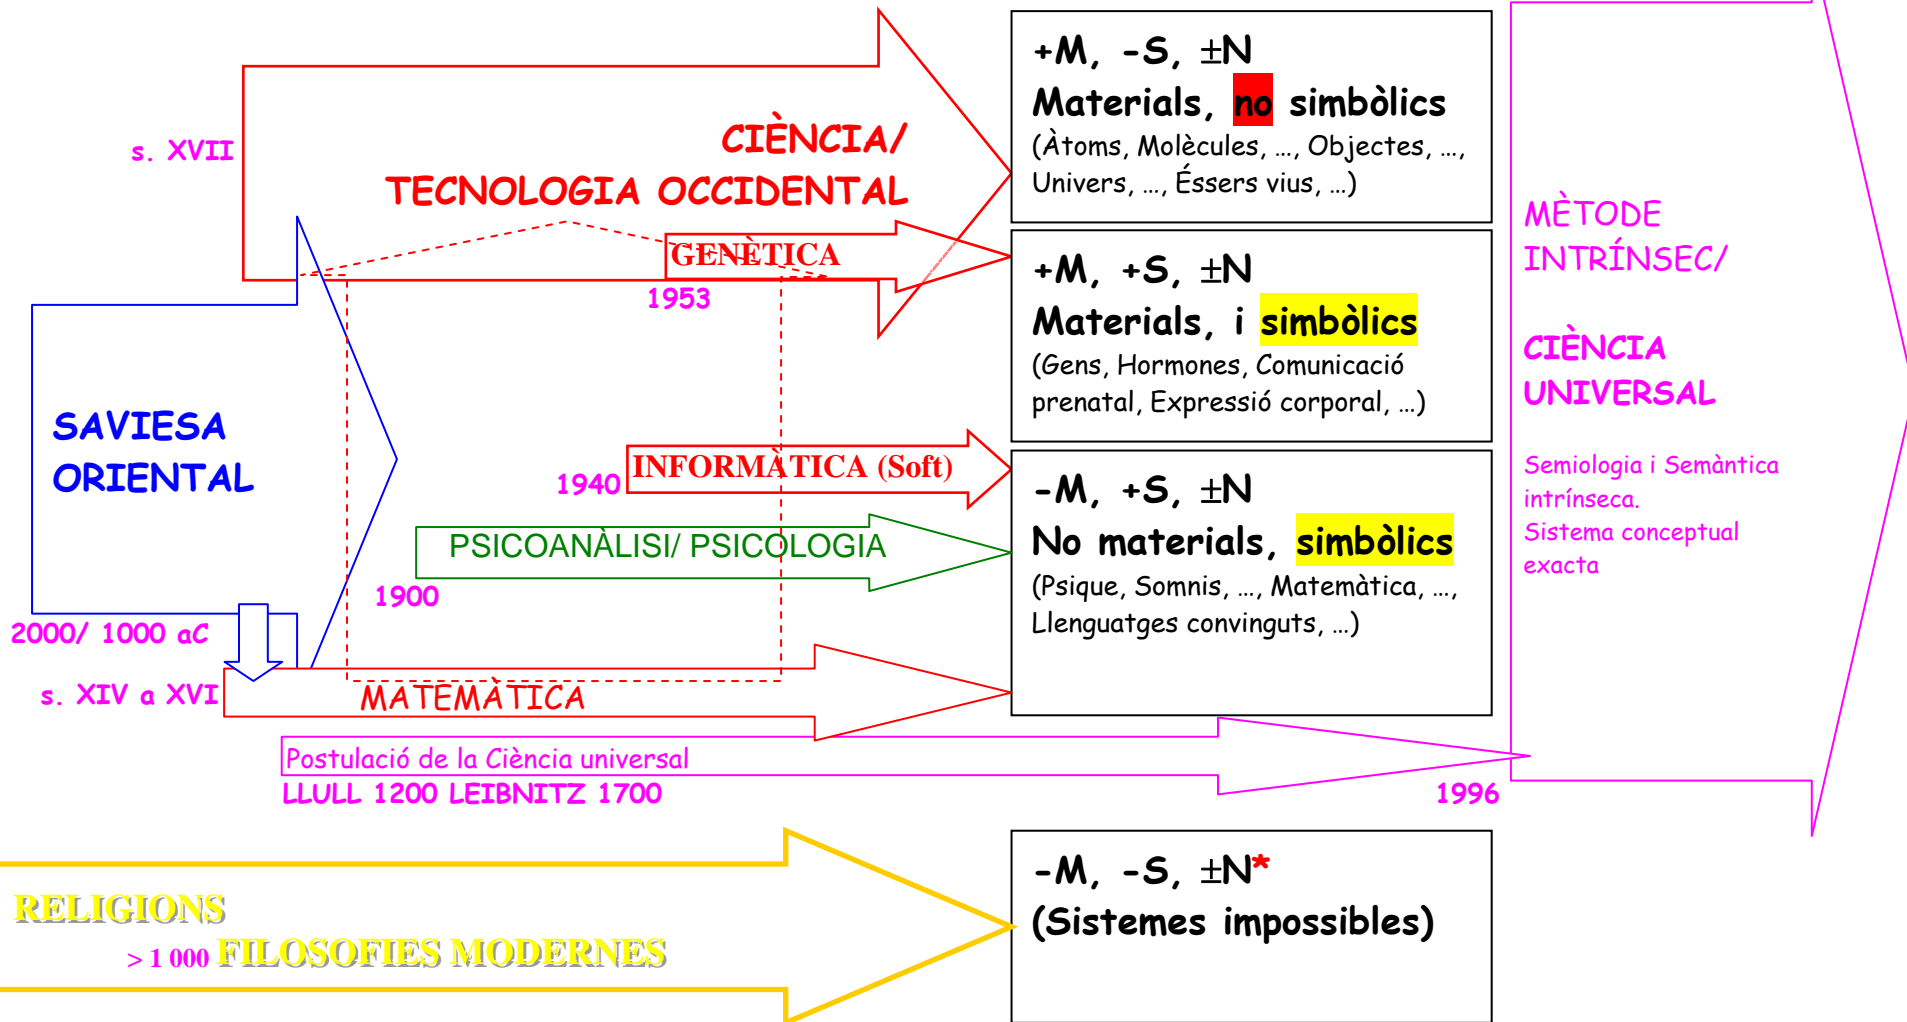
s. XVII

CIÈNCIA/
TECNOLOGIA OCCIDENTAL

GENÈTICA

1953

SAVIESA
ORIENTAL

1940

INFORMÀTICA (Soft)

PSICOANÀLISI/ PSICOLOGIA

1900

2000/ 1000 aC

s. XIV a XVI

MATEMÀTICA

Postulació de la Ciència universal
LLULL 1200 LEIBNITZ 1700

1996

+M, -S, ±N
Materials, no simbòlics
(Àtoms, Molècules, ..., Objectes, ..., Univers, ..., Éssers vius, ...)

+M, +S, ±N
Materials, i simbòlics
(Gens, Hormones, Comunicació prenatal, Expressió corporal, ...)

-M, +S, ±N
No materials, simbòlics
(Psique, Somnis, ..., Matemàtica, ..., Llenguatges convinguts, ...)

MÈTODE
INTRÍNSEC/

CIÈNCIA
UNIVERSAL

Semiologia i Semàntica intrínseca.
Sistema conceptual exacta

RELIGIONS
> 1 000 FILOSOFIES MODERNES

-M, -S, ±N*
(Sistemes impossibles)